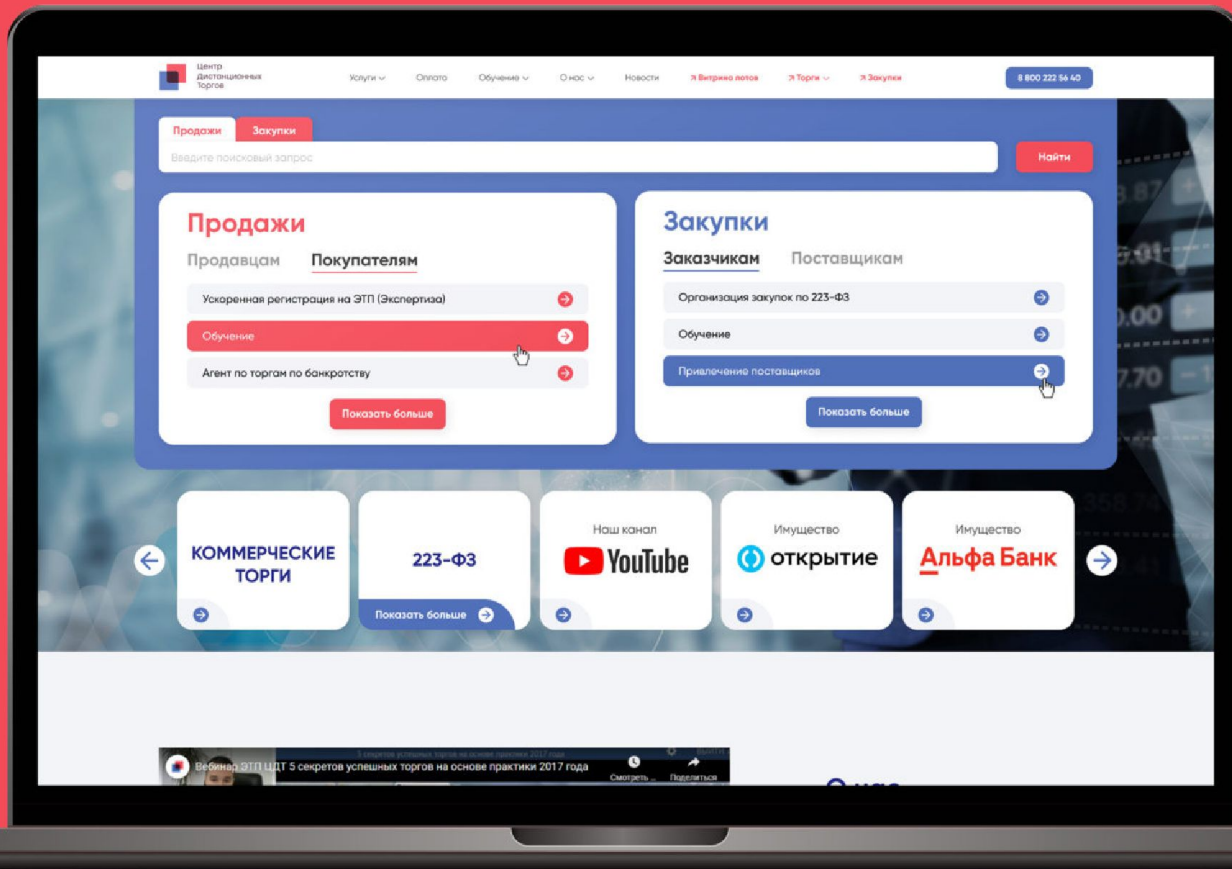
Центр Дистанционных Торгов

Услуги Оплата Обучение О нас Новости Витрина лотов Торги Закупки

8 800 222 56 40

Продажи Закупки

Введите поисковый запрос

Найти

Продажи

Продавцам Покупателям

Ускоренная регистрация на ЭТП (Экспертиза)

Обучение

Агент по торгам по банкротству

Показать больше

Закупки

Заказчикам Поставщикам

Организация закупок по 223-ФЗ

Обучение

Привлечение поставщиков

Показать больше

КОММЕРЧЕСКИЕ ТОРГИ

223-ФЗ

Показать больше

Наш канал

YouTube

Имущество

открытие

Имущество

Альфа Банк

Вебинар ЭТП ЦДТ 5 секретов успешных торгов на основе практики 2017 года

Смотреть... Поделиться

О нас